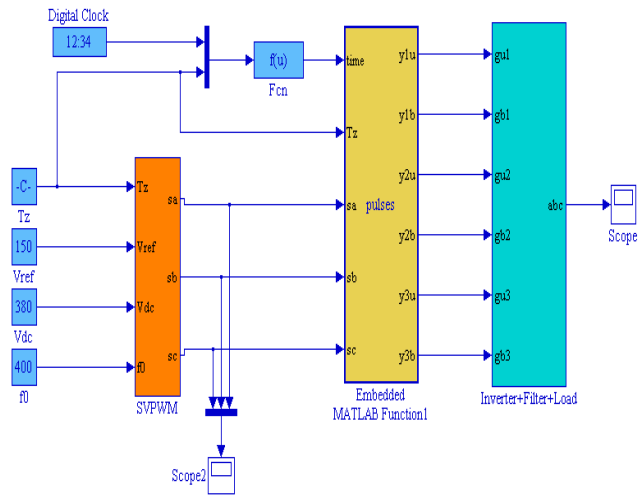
Digital Clock
12:34
f(u)
Fcn
time
Tz
sa
sb
sc
pulses
y1u
y1b
y2u
y2b
y3u
y3b
gu1
gb1
gu2
gb2
gu3
gb3
abc
Scope
-C-
Tz
150
Vref
380
Vdc
400
f0
Tz
Vref
Vdc
f0
sa
sb
sc
SVPWM
Embedded MATLAB Function1
Inverter+Filter+Load
Scope2